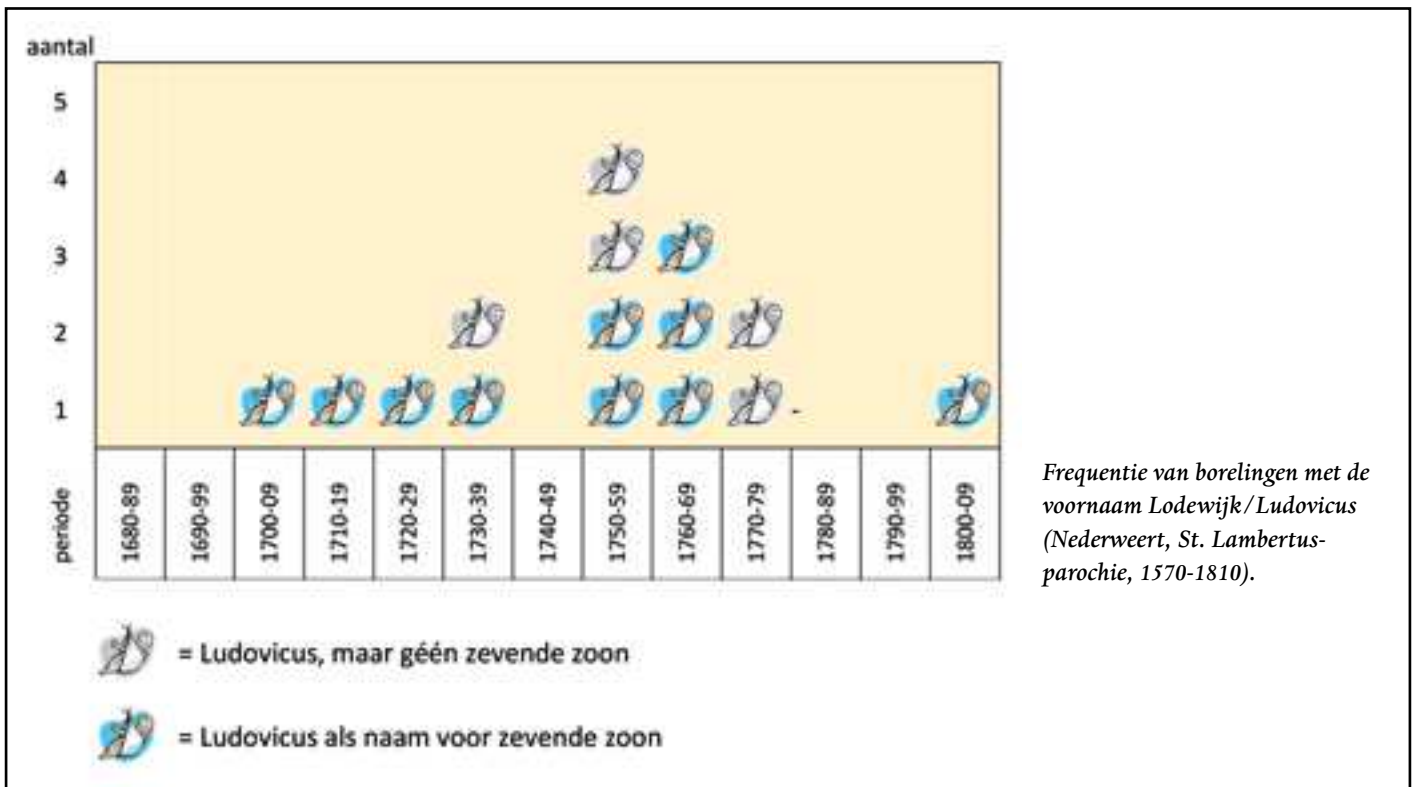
aantal

5

4

3

2

1

| periode | 1680-89 | 1690-99 | 1700-09 | 1710-19 | 1720-29 | 1730-39 | 1740-49 | 1750-59 | 1760-69 | 1770-79 | 1780-89 | 1790-99 | 1800-09 |
|---|---|---|---|---|---|---|---|---|---|---|---|---|---|

= Ludovicus, maar géén zevende zoon

= Ludovicus als naam voor zevende zoon

*Frequentie van borelingen met de voornaam Lodewijk/Ludovicus (Nederweert, St. Lambertusparochie, 1570-1810).*